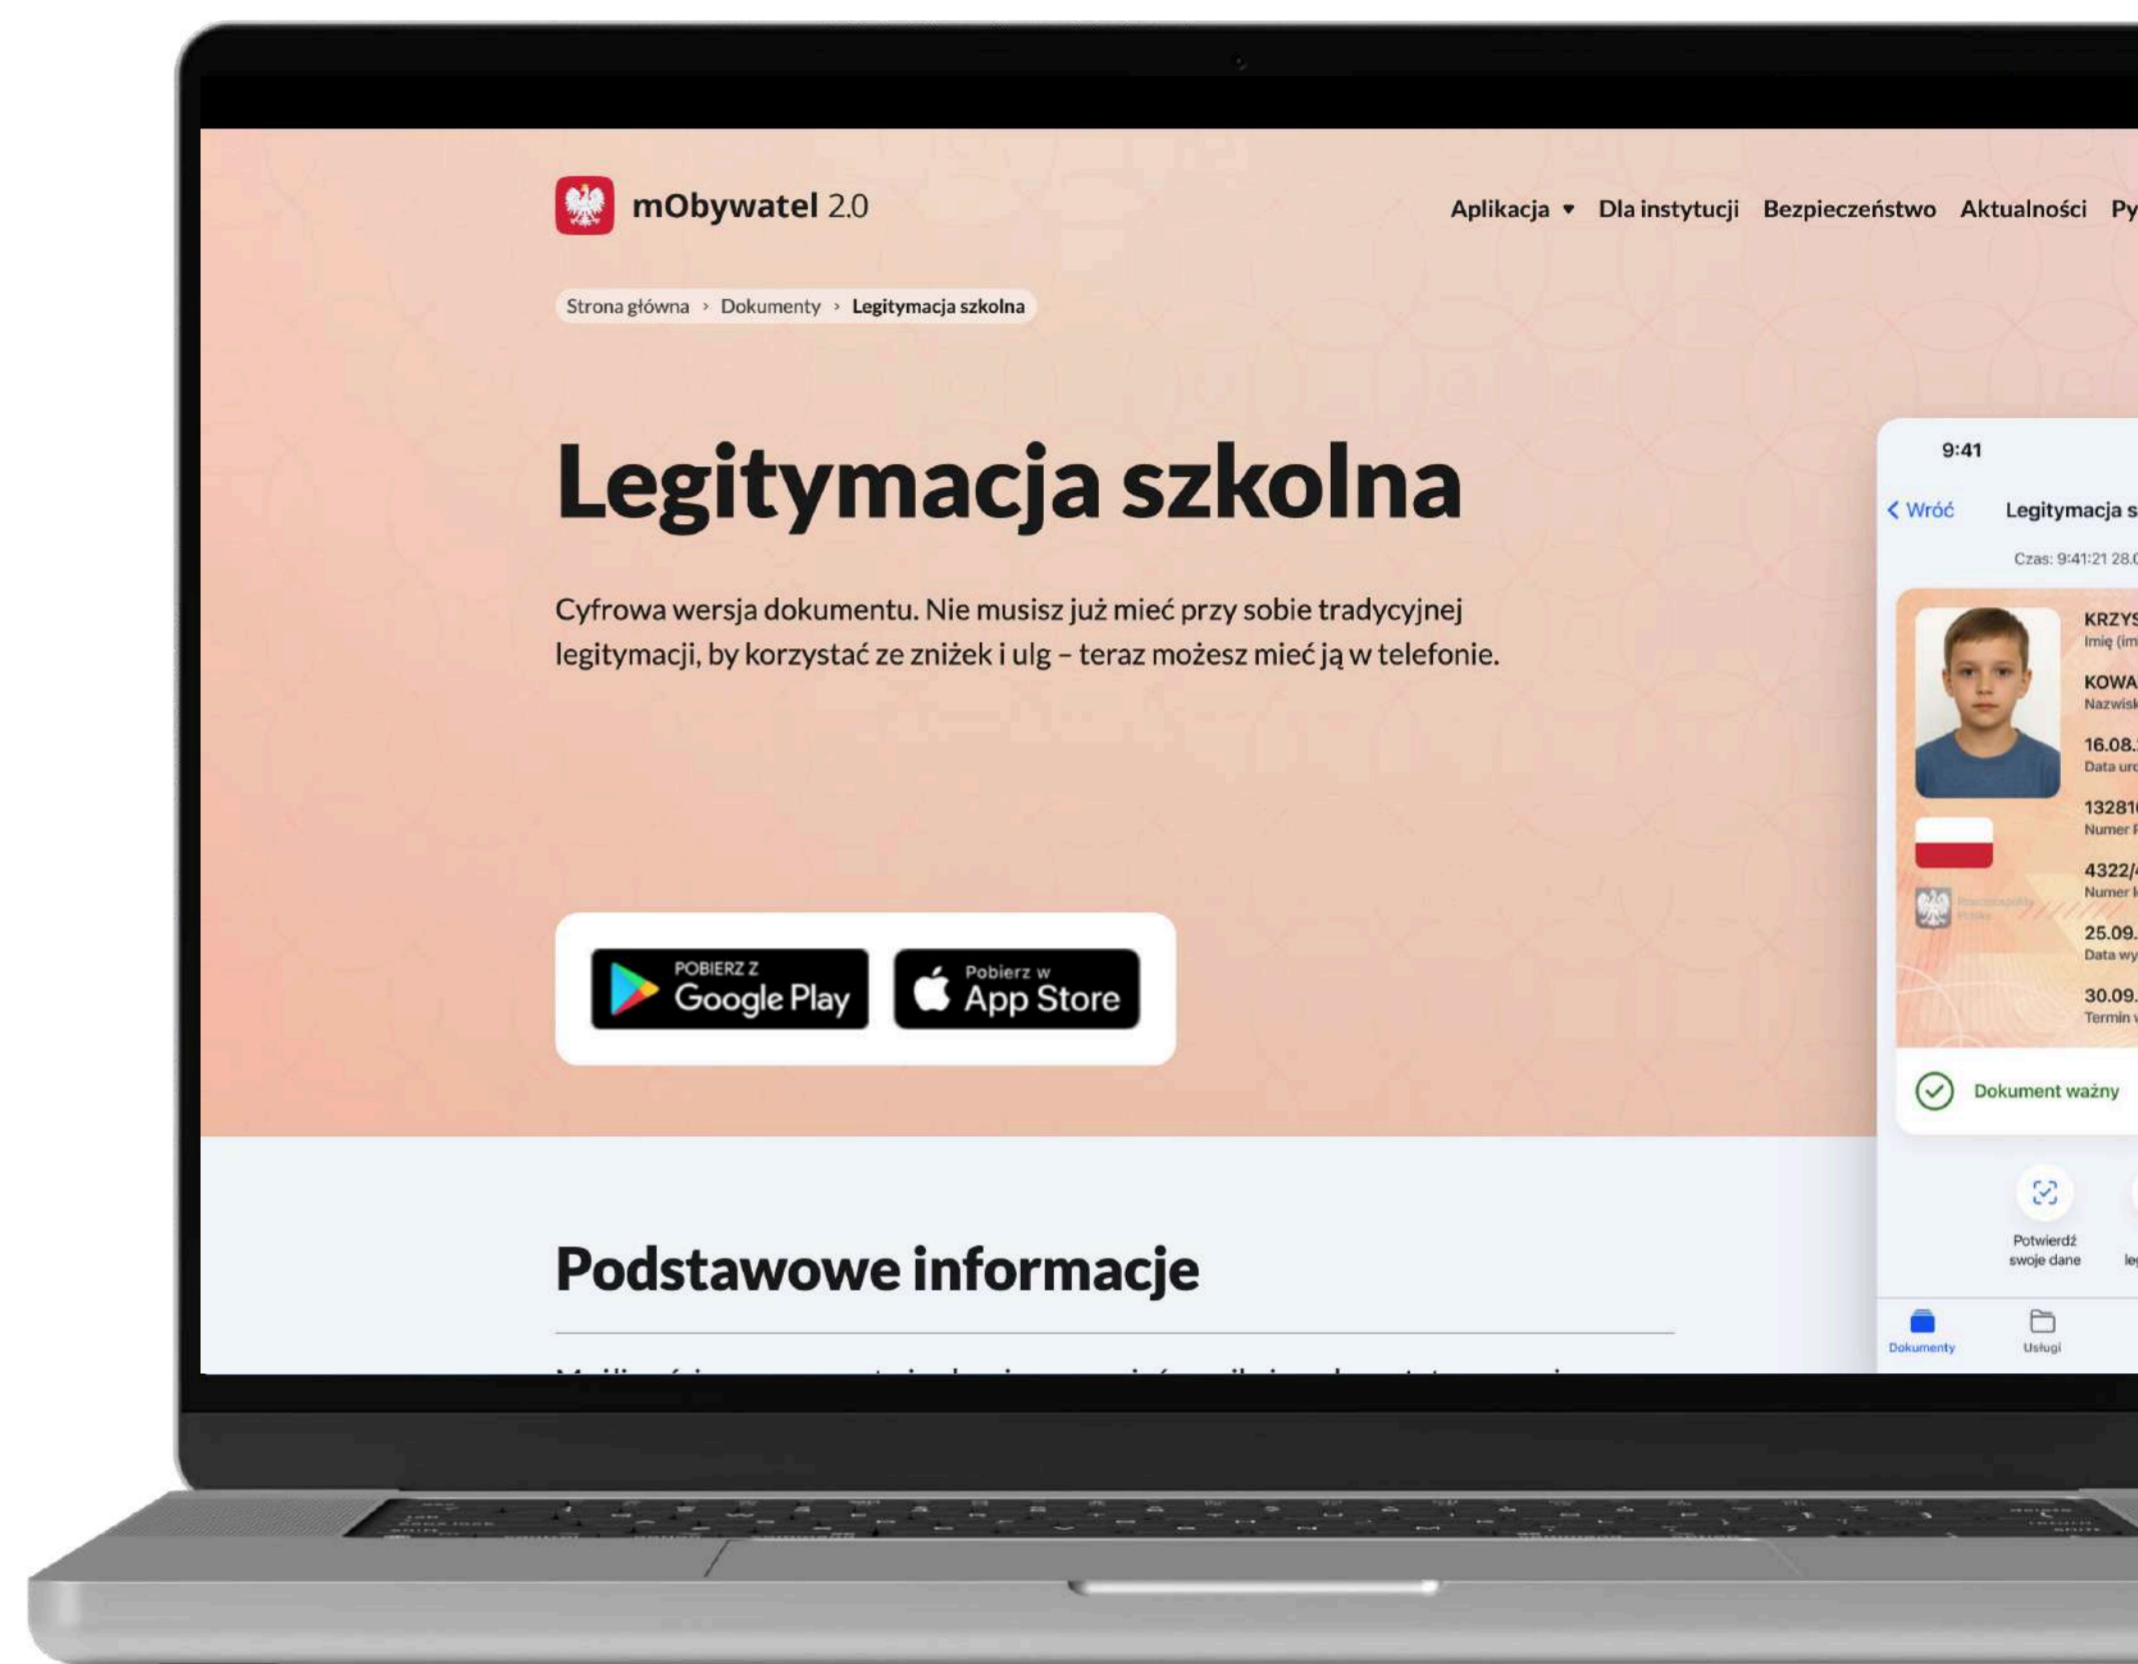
mObywatel 2.0

Aplikacja ▾ Dla instytucji Bezpieczeństwo Aktualności Py

Strona główna › Dokumenty › Legitymacja szkolna

Legitymacja szkolna

Cyfrowa wersja dokumentu. Nie musisz już mieć przy sobie tradycyjnej legitymacji, by korzystać ze zniżek i ulg – teraz możesz mieć ją w telefonie.

POBIERZ Z Google Play

Pobierz w App Store

9:41

< Wróć Legitymacja s

Czas: 9:41:21 28.0

KRZYS
Imię (im

KOWA
Nazwis

16.08.
Data ur

13281
Numer

4322/
Numer l

25.09.
Data wy

30.09.
Termin

Dokument ważny

Potwierdź swoje dane

le

Dokumenty

Usługi

Podstawowe informacje

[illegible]